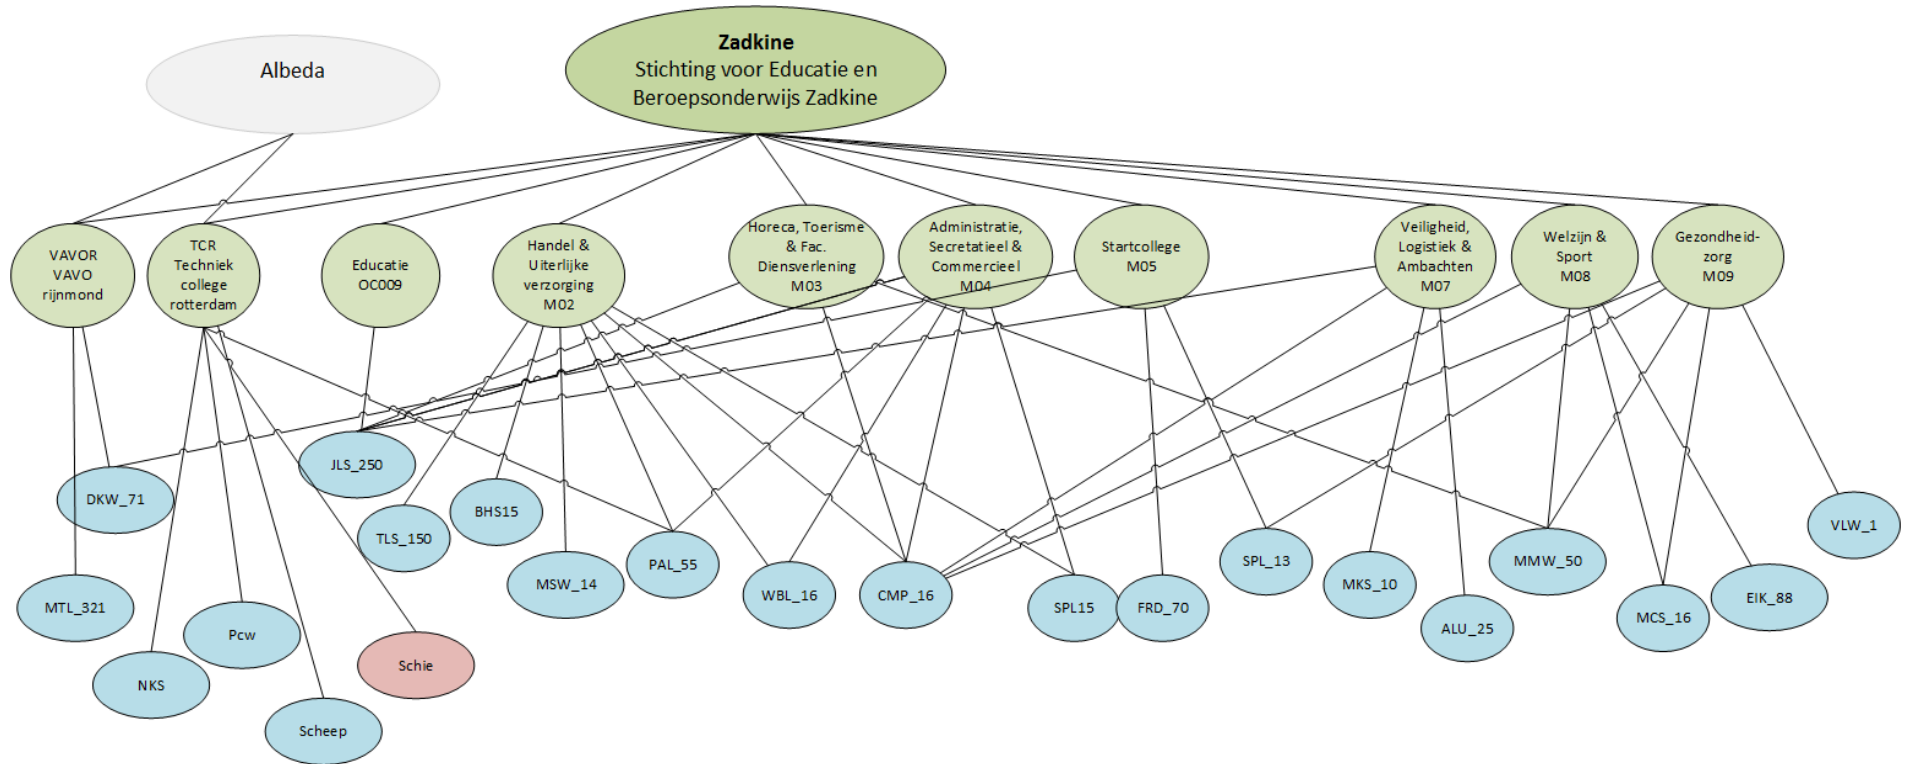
Albeda

Zadkine
Stichting voor Educatie en Beroepsonderwijs Zadkine

VAVOR VAVO rijnmond

TCR Techniek college rotterdam

Educatie OC009

Handel & Uiterlijke verzorging M02

Horeca, Toerisme & Fac. Diensverlening M03

Administratie, Secretatieel & Commercieel M04

Startcollege M05

Veiligheid, Logistiek & Ambachten M07

Welzijn & Sport M08

Gezondheid-zorg M09

DKW_71

JLS_250

TLS_150

BHS15

MSW_14

PAL_55

WBL_16

CMP_16

SPL15

FRD_70

SPL_13

MKS_10

ALU_25

MMW_50

MCS_16

EIK_88

VLW_1

MTL_321

Pcw

NKS

Scheep

Schie